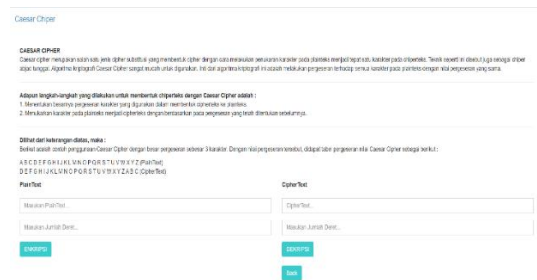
Caesar Cipher

CAESAR CIPHER
Caesar cipher merupakan salah satu jenis cipher substitusi yang membentuk cipher dengan cara melakukan penukaran karakter pada plainteks menjadi tepat satu karakter pada chiperteks. Teknik seperti ini disebut juga sebagai chiper abjad tunggal. Algoritma kriptografi Caesar Cipher sangat mudah untuk digunakan. Inti dari algoritma kriptografi ini adalah melakukan pergeseran terhadap semua karakter pada plainteks dengan nilai pergeseran yang sama.

Adapun langkah-langkah yang dilakukan untuk membentuk chiperteks dengan Caesar Cipher adalah :
1. Menentukan besarnya pergeseran karakter yang digunakan dalam membentuk cipherteks ke plainteks.
2. Menukarkan karakter pada plainteks menjadi cipherteks dengan berdasarkan pada pergeseran yang telah ditentukan sebelumnya.

Dilihat dari keterangan diatas, maka :
Berikut adalah contoh penggunaan Caesar Cipher dengan besar pergeseran sebesar 3 karakter. Dengan nilai pergeseran tersebut, didapat tabel pergeseran untuk Caesar Cipher sebagai berikut :
A B C D E F G H I J K L M N O P Q R S T U V W X Y Z (PlainText)
D E F G H I J K L M N O P Q R S T U V W X Y Z A B C (CipherText)

PlainText
Masukan PlainText...
Masukan Jumlah Deret...
ENKRIPSI

CipherText
CipherText...
Masukan Jumlah Deret...
DEKRIPSI
Back